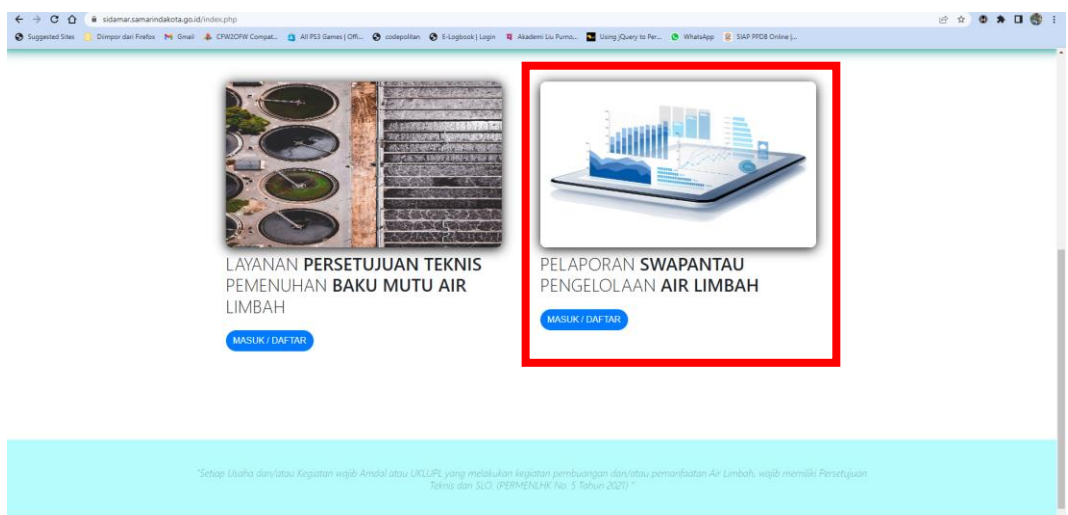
sidamar.samarindakota.go.id/index.php

Suggested Sites | Diimpor dari Firefox | Gmail | CPW2OFW Compat... | All PS3 Games | Offi... | codepolitan | E-Logbook | Login | Akademi Liu Purno... | Using jQuery to Per... | WhatsApp | SIAP PPDB Online |...

LAYANAN **PERSETUJUAN TEKNIS** PEMENUHAN **BAKU MUTU AIR** LIMBAH

MASUK / DAFTAR

PELAPORAN **SWAPANTAU** PENGELOLAAN **AIR LIMBAH**

MASUK / DAFTAR

"Setiap Usaha dan/atau Kegiatan wajib Amdal atau UKLUPL yang melakukan kegiatan pembuangan dan/atau pemanfaatan Air Limbah, wajib memiliki Persetujuan Teknis dan SLO. (PERMENLHK No. 5 Tahun 2021) "